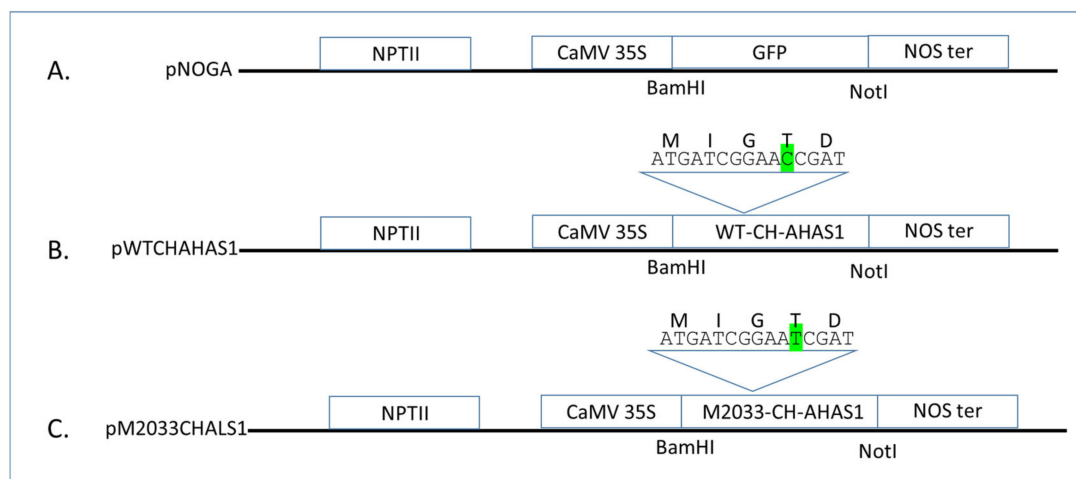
A. pNOGA

NPTII

CaMV 35S

GFP

NOS ter

BamHI

NotI

M I G T D

ATGATCGGAACCGAT

B. pWTCHAHAS1

NPTII

CaMV 35S

WT-CH-AHAS1

NOS ter

BamHI

NotI

M I G T D

ATGATCGGAATCGAT

C. pM2033CHALS1

NPTII

CaMV 35S

M2033-CH-AHAS1

NOS ter

BamHI

NotI